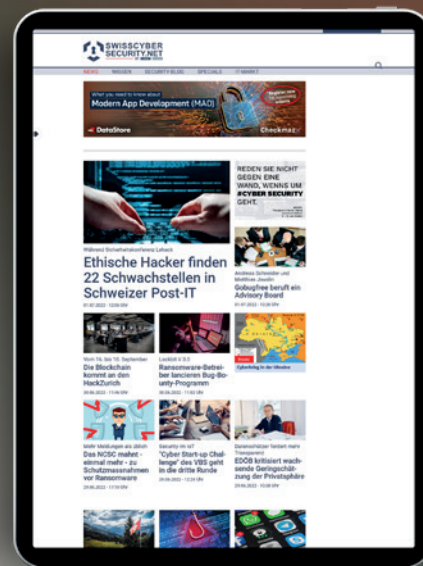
SWISSCYBER SECURITY.NET

NEWS WISSEN SECURITY-BLOG SPECIALS IT-MARKT

What you need to know about
Modern App Development (MAD)

DataStore

Checkmarx

REDEN SIE NICHT GEGEN EINE WAND, WENNS UM #CYBER SECURITY GEHT.

Während Sicherheitskonferenz Lefasch
Ethische Hacker finden 22 Schwachstellen in Schweizer Post-IT
01.07.2022 - 10:06 Uhr

Andreas Schneider und Matthias Joseph
Gobugfree beruft ein Advisory Board
01.07.2022 - 10:26 Uhr

Cyberkrieg in der Ukraine

Vom 16. bis 18. September
Die Blockchain kommt an den HackZurich
30.06.2022 - 11:49 Uhr

LockBit 3.0
Ransomware-Betreiber lancieren Bug-Bounty-Programm
30.06.2022 - 11:02 Uhr

Mehr Meldungen als üblich
Das NCSC mahnt - einmal mehr - zu Schutzmassnahmen vor Ransomware
29.06.2022 - 17:14 Uhr

Security im IoT
"Cyber Start-up Challenge" des VBS geht in die dritte Runde
29.06.2022 - 13:39 Uhr

Datenschützer fordert mehr Transparenz
EDÖB kritisiert wachsende Geringschätzung der Privatsphäre
29.06.2022 - 10:08 Uhr